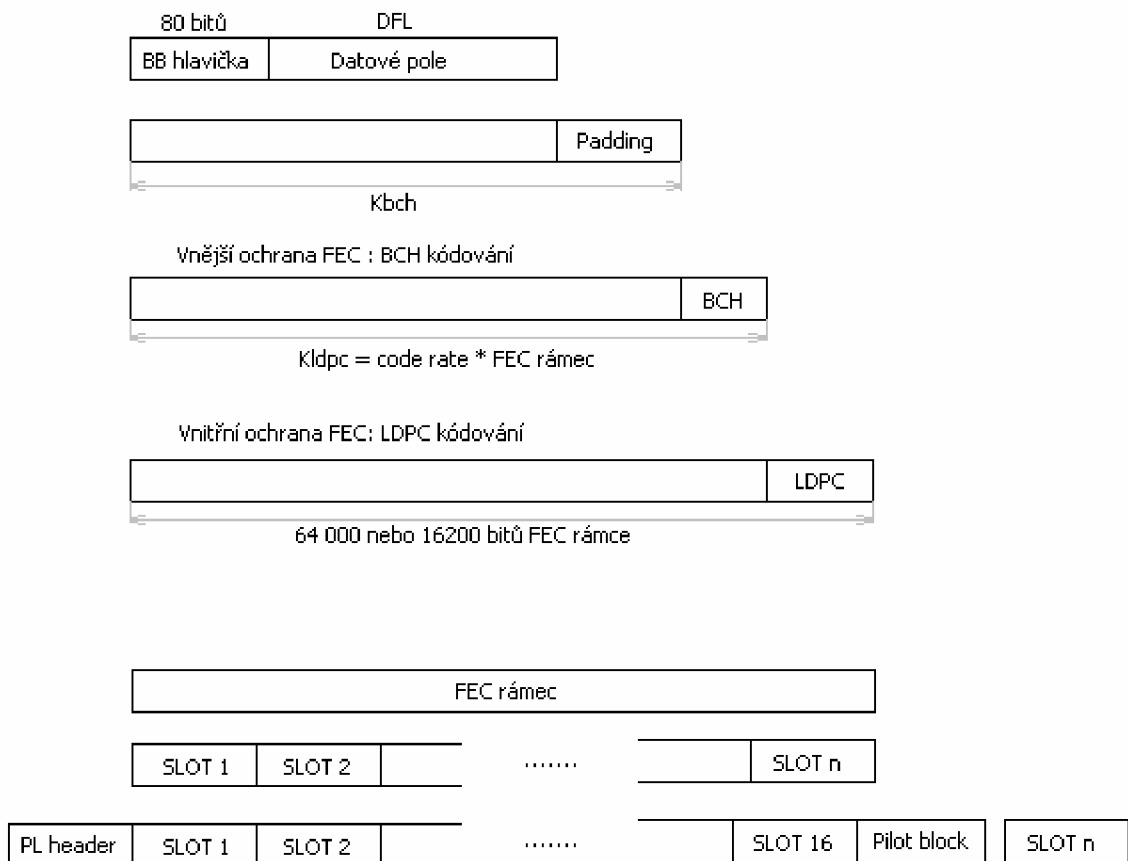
80 bitů DFL

BB hlavička | Datové pole

Padding

Kbch

Vnější ochrana FEC : BCH kódování

BCH

Kldpc = code rate * FEC rámec

Vnitřní ochrana FEC: LDPC kódování

LDPC

64 000 nebo 16200 bitů FEC rámce

FEC rámec

SLOT 1 | SLOT 2 | ....... | SLOT n

PL header | SLOT 1 | SLOT 2 | ....... | SLOT 16 | Pilot block | SLOT n